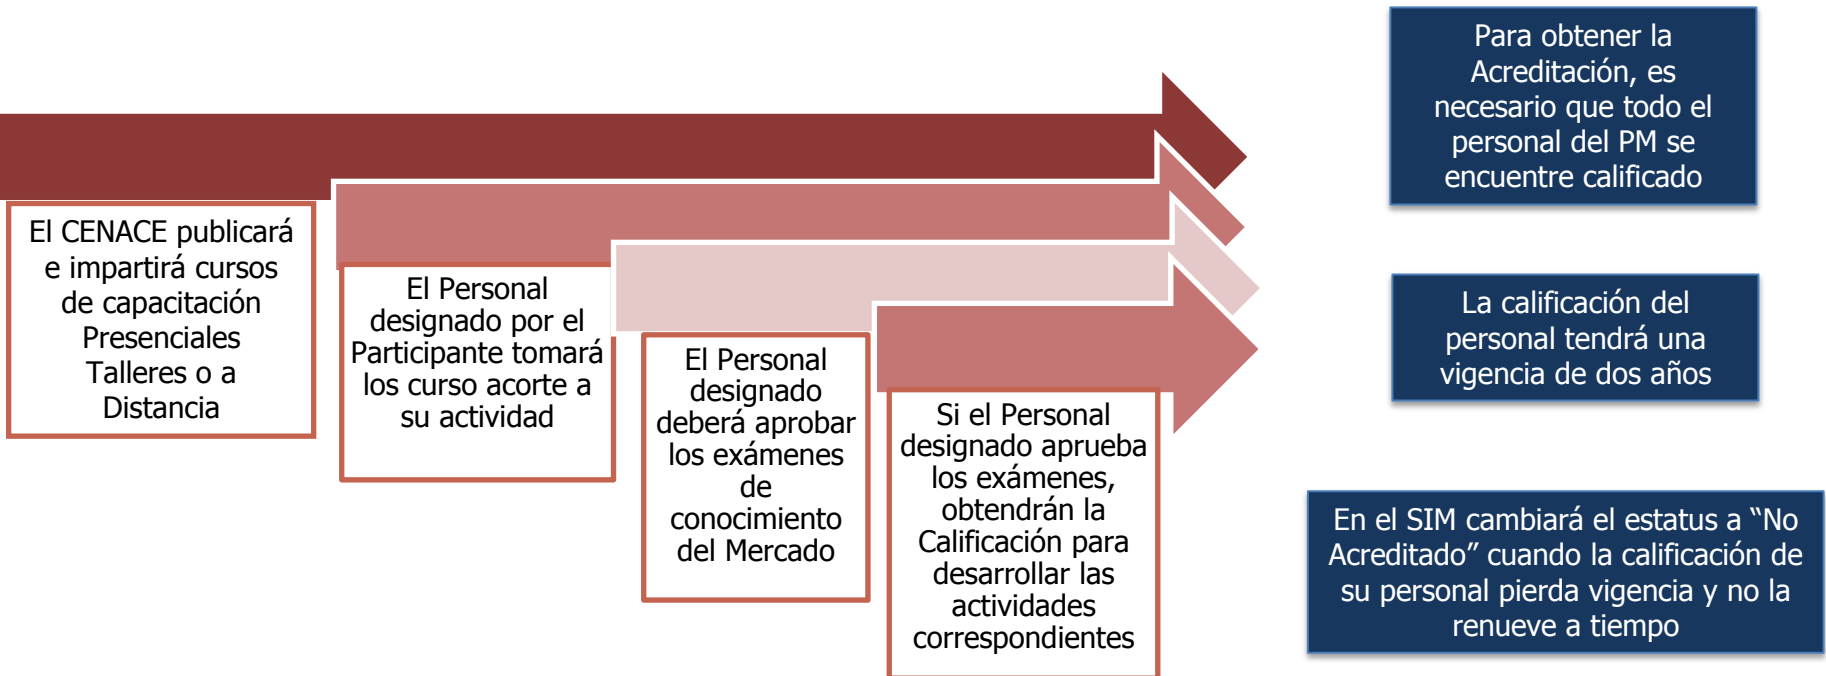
El CENACE publicará e impartirá cursos de capacitación Presenciales Talleres o a Distancia

El Personal designado por el Participante tomará los curso acorte a su actividad

El Personal designado deberá aprobar los exámenes de conocimiento del Mercado

Si el Personal designado aprueba los exámenes, obtendrán la Calificación para desarrollar las actividades correspondientes

Para obtener la Acreditación, es necesario que todo el personal del PM se encuentre calificado

La calificación del personal tendrá una vigencia de dos años

En el SIM cambiará el estatus a “No Acreditado” cuando la calificación de su personal pierda vigencia y no la renueve a tiempo